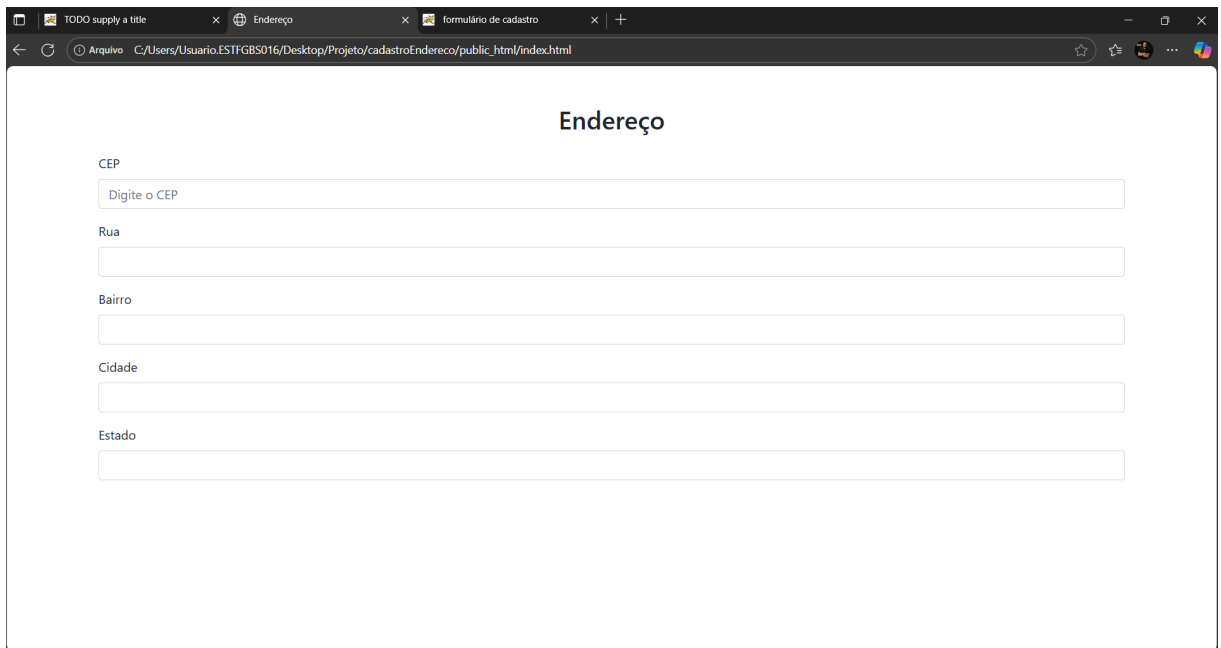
TODO supply a title
Endereço
formulário de cadastro

Arquivo C:/Users/Usuario.ESTFGBS016/Desktop/Projeto/cadastroEndereco/public_html/index.html

Endereço

CEP

Digite o CEP

Rua

Bairro

Cidade

Estado